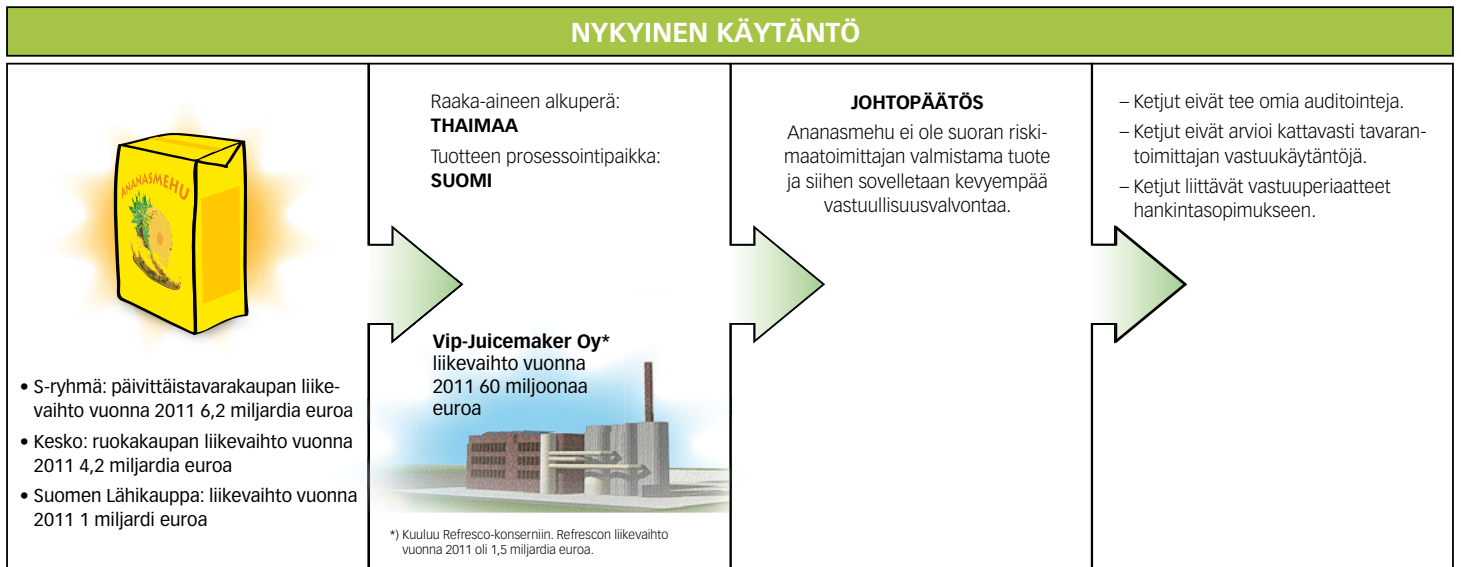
NYKYINEN KÄYTÄNTÖ

ANANASMEHU

• S-ryhmä: päivittäistavarakaupan liikevaihto vuonna 2011 6,2 miljardia euroa
• Kesko: ruokakaupan liikevaihto vuonna 2011 4,2 miljardia euroa
• Suomen Lähikauppa: liikevaihto vuonna 2011 1 miljardi euroa

Raaka-aineen alkuperä:
THAIMAA
Tuotteen prosessointipaikka:
SUOMI

Vip-Juicemaker Oy*
liikevaihto vuonna 2011 60 miljoonaa euroa

*) Kuuluu Refresco-konserniin. Refrescon liikevaihto vuonna 2011 oli 1,5 miljardia euroa.

JOHTOPÄÄTÖS
Ananasmehu ei ole suoran riskimaatoimittajan valmistama tuote ja siihen sovelletaan kevyempää vastuullisuusvalvontaa.

– Ketjut eivät tee omia auditointeja.
– Ketjut eivät arvioi kattavasti tavarantoimittajan vastuukäytäntöjä.
– Ketjut liittävät vastuuperiaatteet hankintasopimukseen.